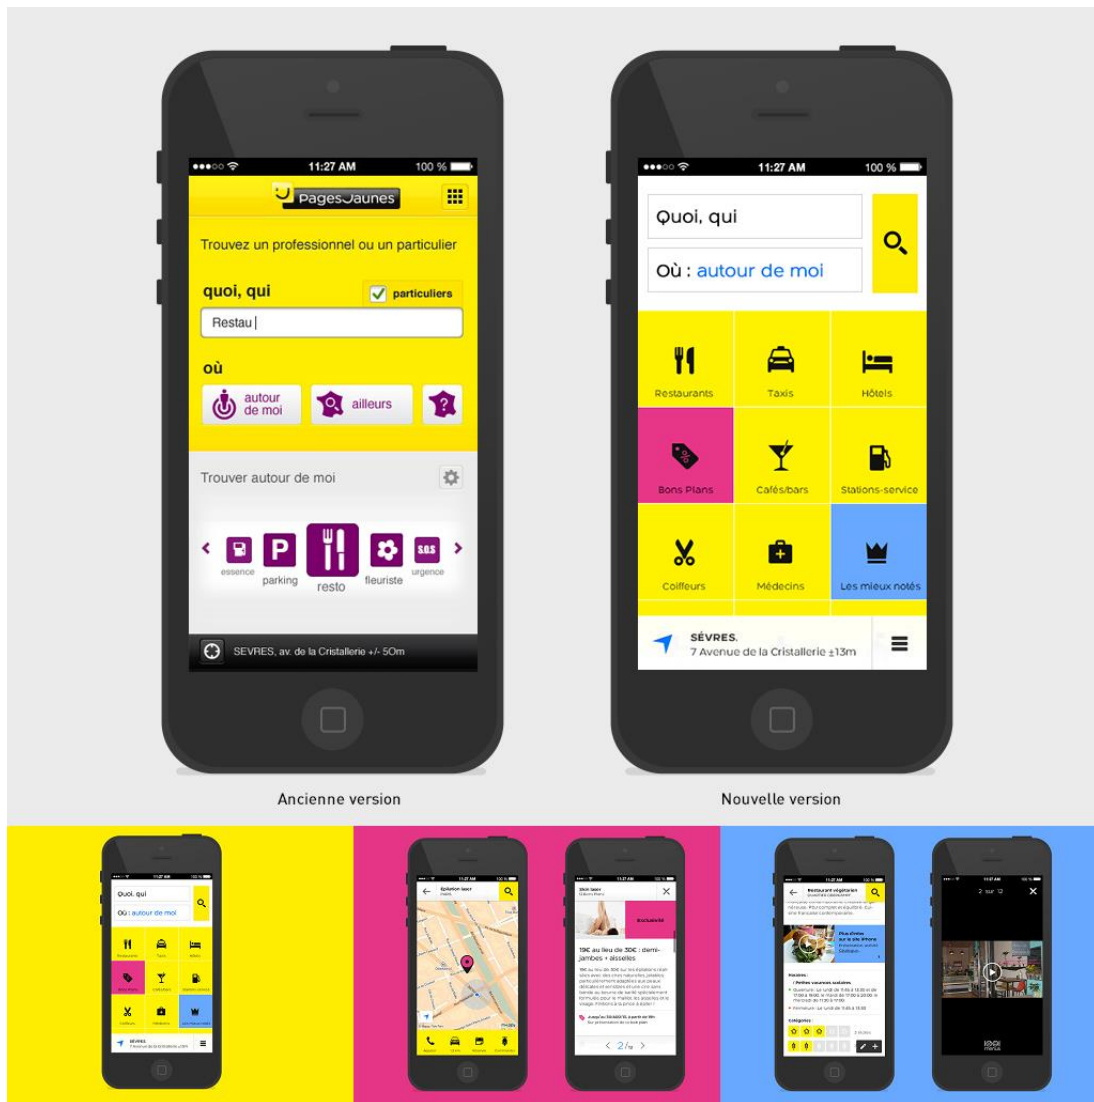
11:27 AM 100 %

PagesJaunes

Trouvez un professionnel ou un particulier

quoi, qui

particuliers

Restau

où

autour de moi

ailleurs

Trouver autour de moi

essence

parking

resto

fleuriste

S.O.S urgence

SEVRES, av. de la Cristallerie +/- 50m

11:27 AM 100 %

Quoi, qui

Où : autour de moi

Restaurants

Taxis

Hôtels

Bons Plans

Cafés/bars

Stations-service

Coiffeurs

Médecins

Les mieux notés

SÈVRES.
7 Avenue de la Cristallerie ±13m

Ancienne version

Nouvelle version

Quoi, qui

Où : autour de moi

SÈVRES.

Exclusivité

10€ au lieu de 30€ : demi-jambes + aisselles

< 2/10 >

Restaurant végétarien

2 sur 12